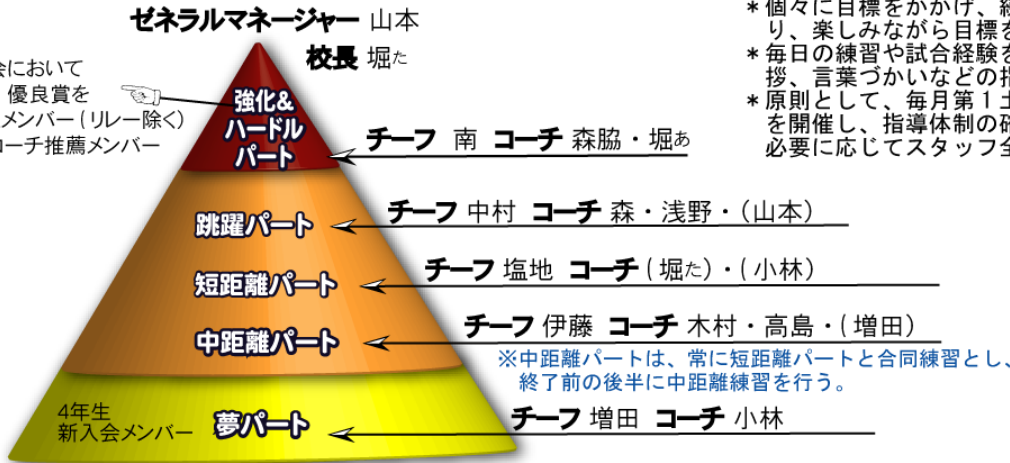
ゼネラルマネージャー 山本

校長 堀た

会において
優良賞を
メンバー（リレー除く）
ーチ推薦メンバー

強化＆
ハードル
パート

チーフ 南 コーチ 森脇・堀あ

跳躍パート

チーフ 中村 コーチ 森・浅野・（山本）

短距離パート

チーフ 塩地 コーチ（堀た）・（小林）

中距離パート

チーフ 伊藤 コーチ 木村・高島・（増田）

※中距離パートは、常に短距離パートと合同練習とし、
終了前の後半に中距離練習を行う。

4年生
新入会メンバー

夢パート

チーフ 増田 コーチ 小林

＊個々に目標をかかげ、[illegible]
り、楽しみながら目標を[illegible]
＊毎日の練習や試合経験を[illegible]
拶、言葉づかいなどの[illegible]
＊原則として、毎月第１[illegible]
を開催し、指導体制の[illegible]
必要に応じてスタッフ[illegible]